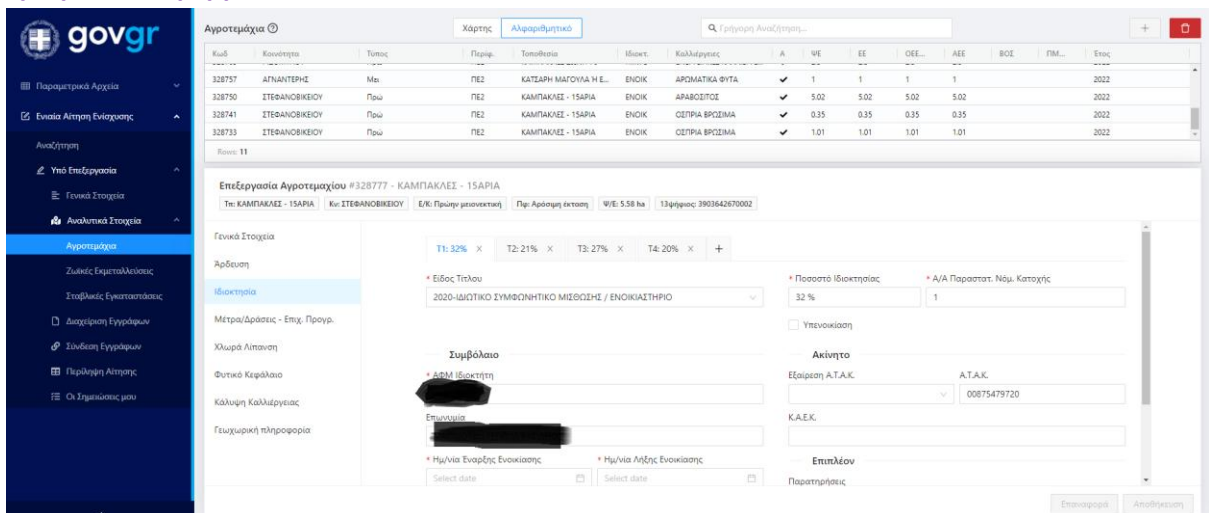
govgr

Παραμετρικά Αρχεία
Ενιαία Αίτηση Ενίσχυσης
Αναζήτηση
Υπό Επεξεργασία
Γενικά Στοιχεία
Αναλυτικά Στοιχεία
Αγροτεμάχια
Ζωικές Εκμεταλλεύσεις
Σταβλικές Εγκαταστάσεις
Διαχείριση Εγγράφων
Σύνδεση Εγγράφων
Περίληψη Αίτησης
Οι Σημειώσεις μου

Αγροτεμάχια
Χάρτης Αλφαριθμητικό
Γρήγορη Αναζήτηση...

| Κωδ | Κοινότητα | Τύπος | Περιφ. | Τοποθεσία | Ιδιοκτ. | Καλλιέργειες | Α | ΨΕ | ΕΕ | ΟΕΕ... | ΑΕΕ | ΒΟΣ | ΠΜ... | Έτος |
|---|---|---|---|---|---|---|---|---|---|---|---|---|---|---|
| 328757 | ΑΓΝΑΝΤΕΡΗΣ | Μει | ΠΕ2 | ΚΑΤΣΑΡΗ ΜΑΓΟΥΛΑ Ή Ε... | ΕΝΟΙΚ | ΑΡΩΜΑΤΙΚΑ ΦΥΤΑ | ✔ | 1 | 1 | 1 | 1 | | | 2022 |
| 328750 | ΣΤΕΦΑΝΟΒΙΚΕΙΟΥ | Πρώ | ΠΕ2 | ΚΑΜΠΑΚΛΕΣ - 15ΑΡΙΑ | ΕΝΟΙΚ | ΑΡΑΒΟΣΙΤΟΣ | ✔ | 5.02 | 5.02 | 5.02 | 5.02 | | | 2022 |
| 328741 | ΣΤΕΦΑΝΟΒΙΚΕΙΟΥ | Πρώ | ΠΕ2 | ΚΑΜΠΑΚΛΕΣ - 15ΑΡΙΑ | ΕΝΟΙΚ | ΟΣΠΡΙΑ ΒΡΩΣΙΜΑ | ✔ | 0.35 | 0.35 | 0.35 | 0.35 | | | 2022 |
| 328733 | ΣΤΕΦΑΝΟΒΙΚΕΙΟΥ | Πρώ | ΠΕ2 | ΚΑΜΠΑΚΛΕΣ - 15ΑΡΙΑ | ΕΝΟΙΚ | ΟΣΠΡΙΑ ΒΡΩΣΙΜΑ | ✔ | 1.01 | 1.01 | 1.01 | 1.01 | | | 2022 |

Rows: 11

Επεξεργασία Αγροτεμαχίου #328777 - ΚΑΜΠΑΚΛΕΣ - 15ΑΡΙΑ
Τπ: ΚΑΜΠΑΚΛΕΣ - 15ΑΡΙΑ | Κν: ΣΤΕΦΑΝΟΒΙΚΕΙΟΥ | Ε/Κ: Πρώιμη μειονεκτική | Πφ: Αρόσιμη έκταση | Ψ/Ε: 5.58 ha | 13ψήφιος: 3903642670002

Γενικά Στοιχεία
Άρδευση
Ιδιοκτησία
Μέτρα/Δράσεις - Επιχ. Προγρ.
Χλωρά Λίπανση
Φυτικό Κεφάλαιο
Κάλυψη Καλλιέργειας
Γεωχωρική πληροφορία

Τ1: 32% × Τ2: 21% × Τ3: 27% × Τ4: 20% × +

* Είδος Τίτλου
2020-ΙΔΙΩΤΙΚΟ ΣΥΜΦΩΝΗΤΙΚΟ ΜΙΣΘΩΣΗΣ / ΕΝΟΙΚΙΑΣΤΗΡΙΟ
* Ποσοστό Ιδιοκτησίας
32 %
* Α/Α Παραστατ. Νόμ. Κατοχής
1
Υπενοικίαση

Συμβόλαιο
* ΑΦΜ Ιδιοκτήτη
Επωνυμία
* Ημ/νία Έναρξης Ενοικίασης
Select date
* Ημ/νία Λήξης Ενοικίασης
Select date

Ακίνητο
Εξαίρεση Α.Τ.Α.Κ.
Α.Τ.Α.Κ.
00875479720
Κ.Α.Ε.Κ.

Επιπλέον
Παρατηρήσεις

Επαναφορά Αποθήκευση